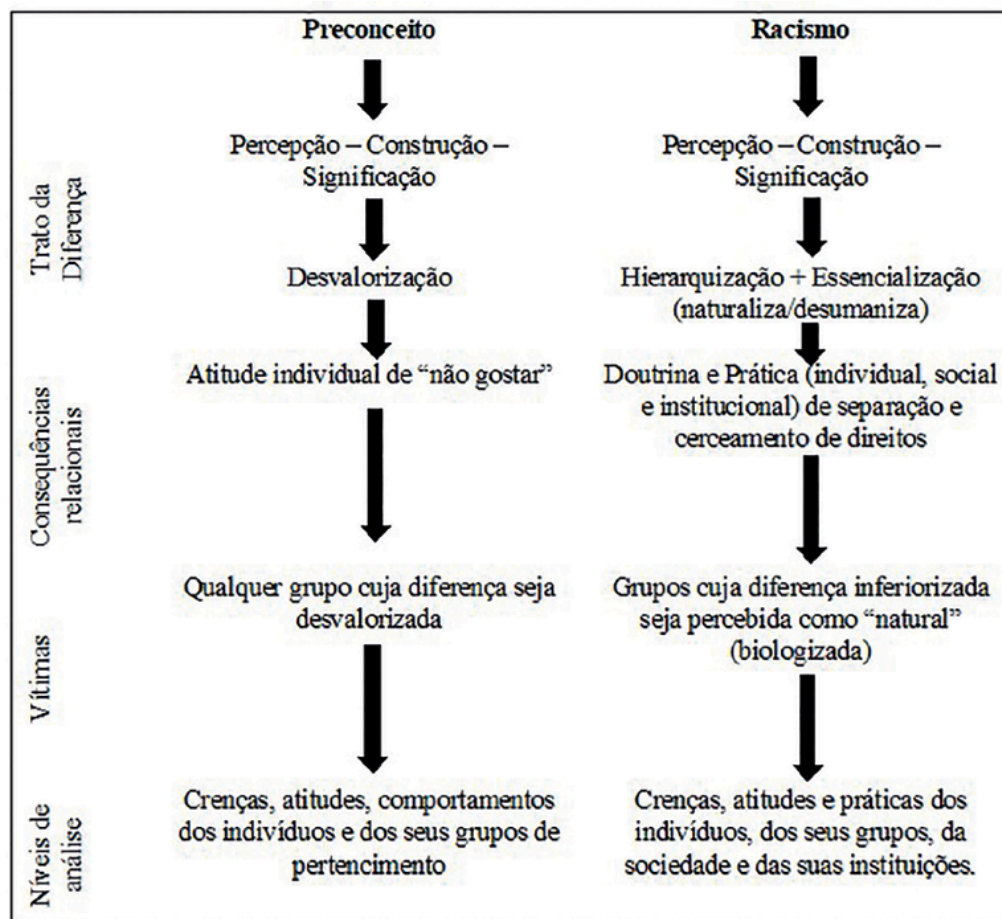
Preconceito

Racismo

Percepção – Construção – Significação

Percepção – Construção – Significação

Trato da Diferença

Desvalorização

Hierarquização + Essencialização (naturaliza/desumaniza)

Consequências relacionais

Atitude individual de "não gostar"

Doutrina e Prática (individual, social e institucional) de separação e cerceamento de direitos

Vítimas

Qualquer grupo cuja diferença seja desvalorizada

Grupos cuja diferença inferiorizada seja percebida como "natural" (biologizada)

Níveis de análise

Crenças, atitudes, comportamentos dos indivíduos e dos seus grupos de pertencimento

Crenças, atitudes e práticas dos indivíduos, dos seus grupos, da sociedade e das suas instituições.